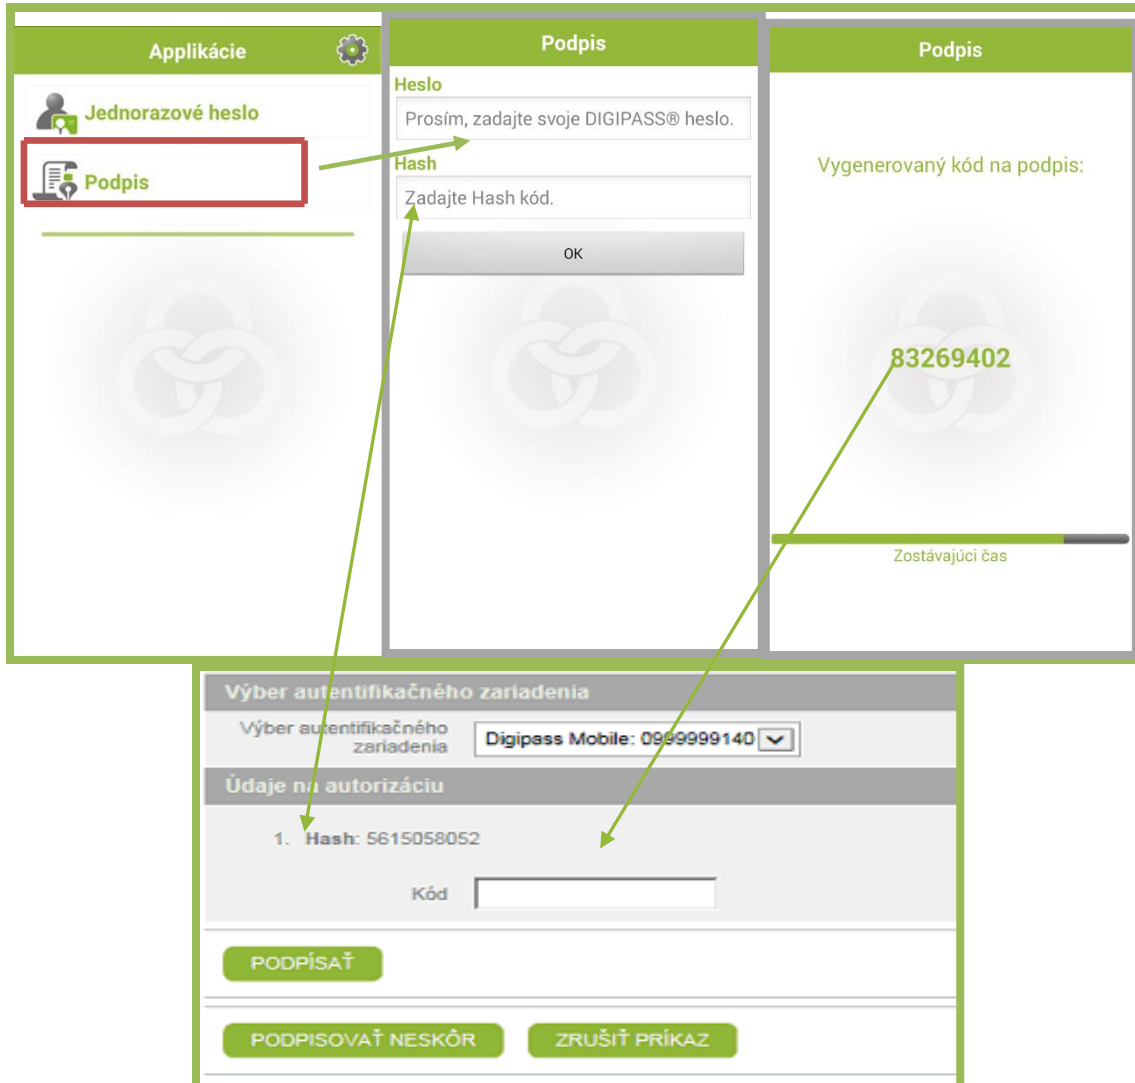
Applikácie

Jednorazové heslo

Podpis

Podpis

Heslo

Prosím, zadajte svoje DIGIPASS® heslo.

Hash

Zadajte Hash kód.

OK

Podpis

Vygenerovaný kód na podpis:

83269402

Zostávajúci čas

Výber autentifikačného zariadenia

Výber autentifikačného zariadenia

Digipass Mobile: 0999999140

Údaje na autorizáciu

1. Hash: 5615058052

Kód

PODPÍSAŤ

PODPISOVAŤ NESKÔR

ZRUŠIŤ PRÍKAZ